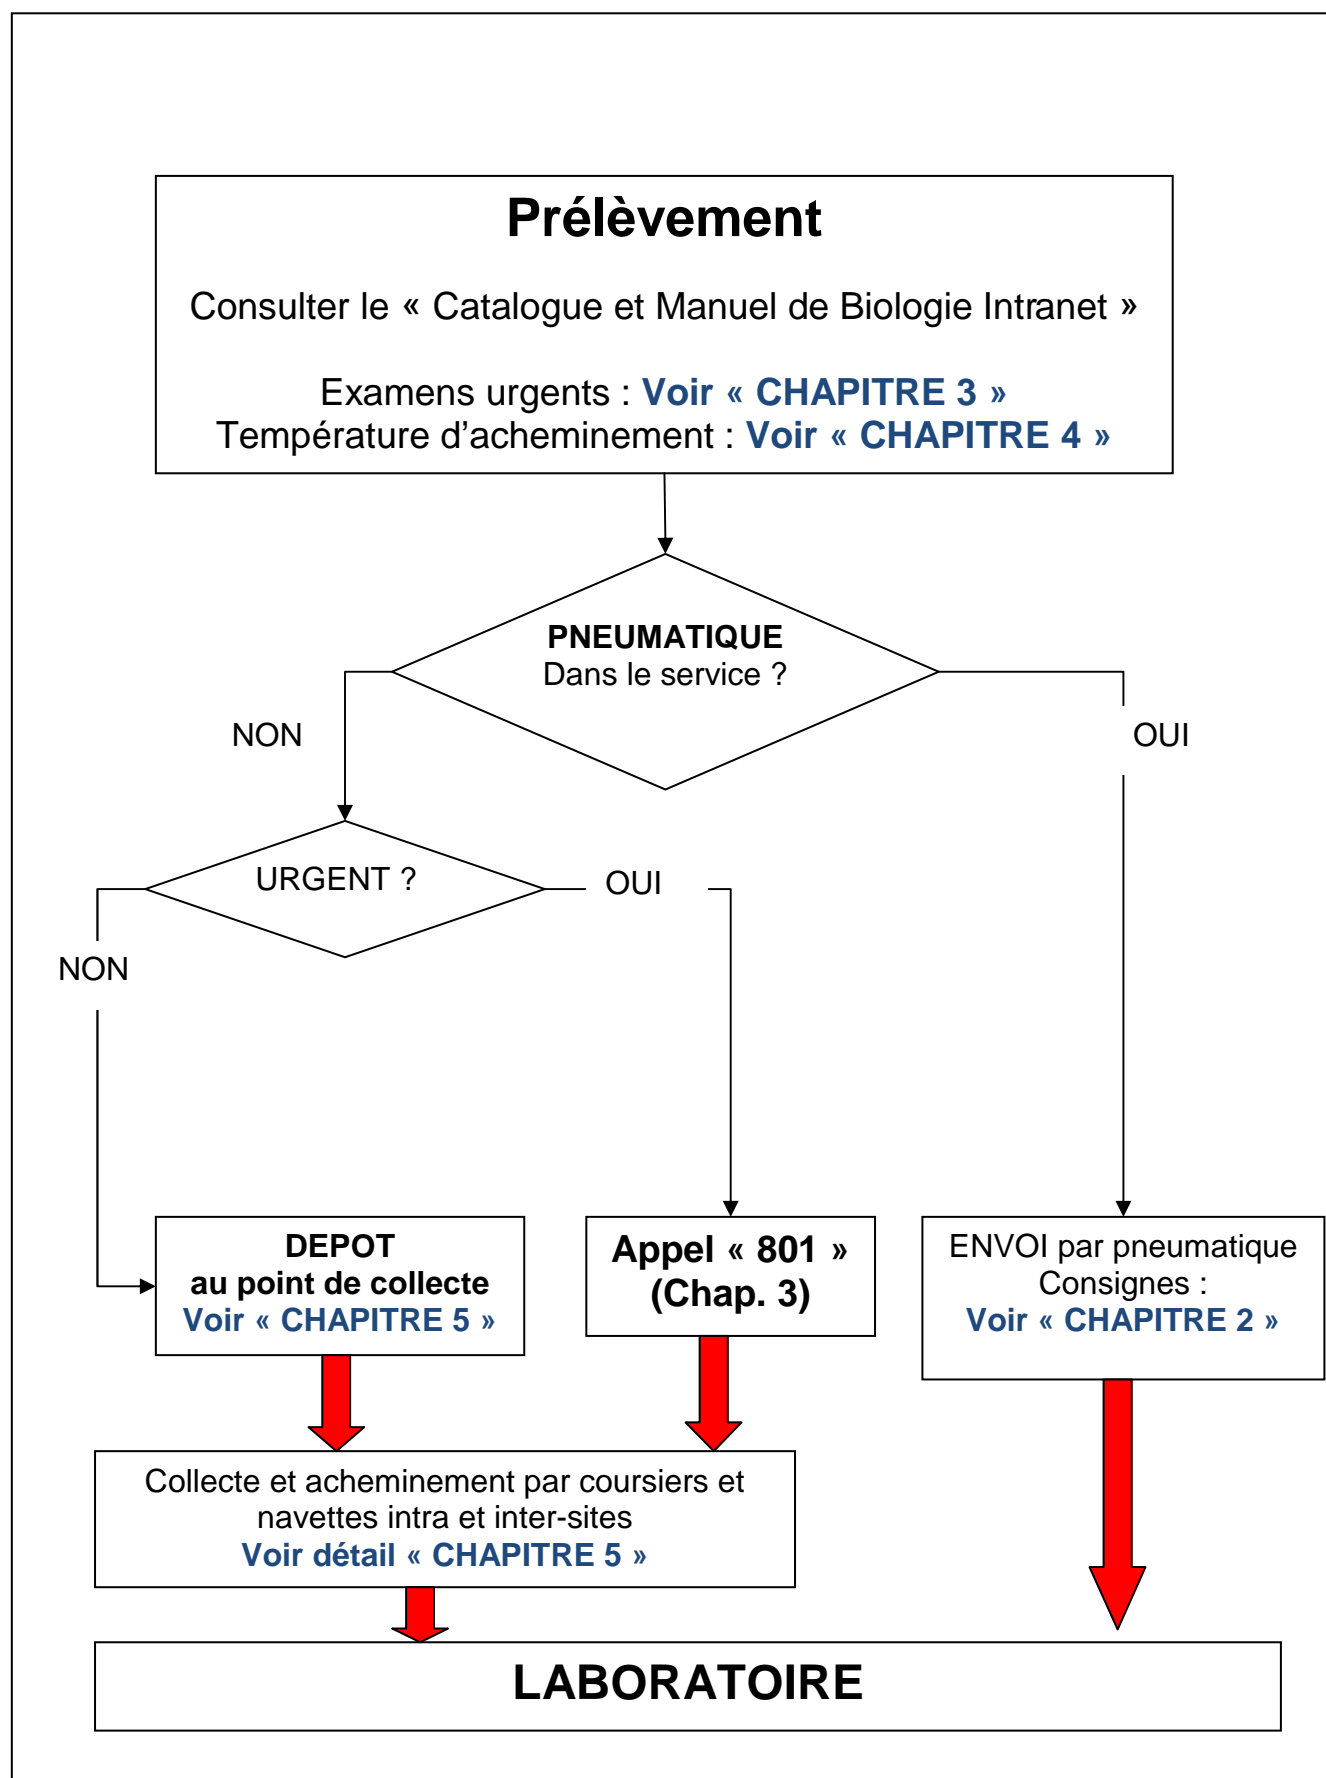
Prélèvement

Consulter le « Catalogue et Manuel de Biologie Intranet »

Examens urgents : Voir « CHAPITRE 3 »
Température d'acheminement : Voir « CHAPITRE 4 »

PNEUMATIQUE
Dans le service ?

NON

OUI

URGENT ?

OUI

NON

DEPOT
au point de collecte
Voir « CHAPITRE 5 »

Appel « 801 »
(Chap. 3)

ENVOI par pneumatique
Consignes :
Voir « CHAPITRE 2 »

Collecte et acheminement par coursiers et navettes intra et inter-sites
Voir détail « CHAPITRE 5 »

LABORATOIRE